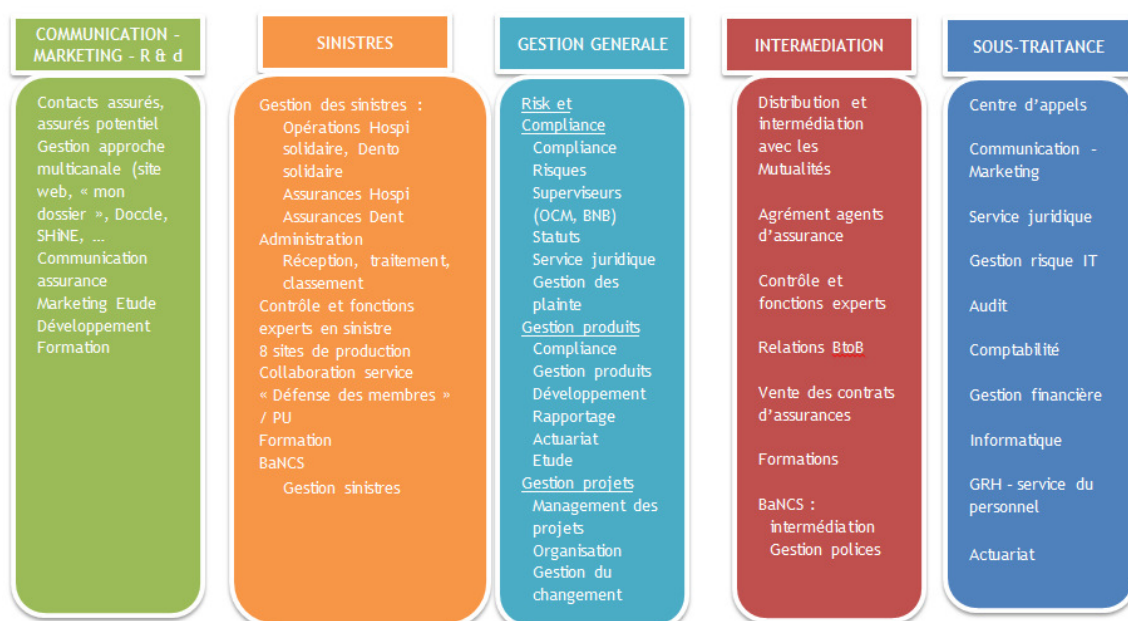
COMMUNICATION - MARKETING - R & d

Contacts assurés, assurés potentiel
Gestion approche multicanale (site web, « mon dossier », Doccle, SHiNE, …
Communication assurance
Marketing Etude
Développement
Formation

SINISTRES

Gestion des sinistres :
Opérations Hospi solidaire, Dento solidaire
Assurances Hospi
Assurances Dent
Administration
Réception, traitement, classement
Contrôle et fonctions experts en sinistre
8 sites de production
Collaboration service « Défense des membres » / PU
Formation
BaNCS
Gestion sinistres

GESTION GENERALE

Risk et Compliance
Compliance
Risques
Superviseurs (OCM, BNB)
Statuts
Service juridique
Gestion des plainte
Gestion produits
Compliance
Gestion produits
Développement
Rapportage
Actuariat
Etude
Gestion projets
Management des projets
Organisation
Gestion du changement

INTERMEDIATION

Distribution et intermédiation avec les Mutualités

Agrément agents d'assurance

Contrôle et fonctions experts

Relations BtoB

Vente des contrats d'assurances

Formations

BaNCS :
intermédiation
Gestion polices

SOUS-TRAITANCE

Centre d'appels

Communication - Marketing

Service juridique

Gestion risque IT

Audit

Comptabilité

Gestion financière

Informatique

GRH - service du personnel

Actuariat